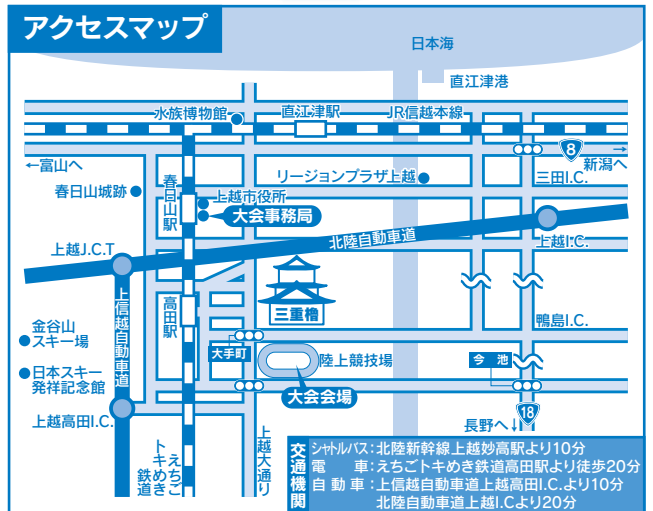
アクセスマップ

日本海

直江津港

水族博物館

直江津駅

JR信越本線

8

←富山へ

新潟へ

春日山城跡

春日山駅

リージョンプラザ上越

三田I.C.

上越市役所

大会事務局

上越J.C.T

北陸自動車道

上越I.C.

上信越自動車道

高田駅

三重櫓

金谷山スキー場

日本スキー発祥記念館

鴨島I.C.

大手町

陸上競技場

今池

大会会場

上越高田I.C.

長野へ

18

えちごトキめき鉄道

上越大通り

交通機関

シャトルバス：北陸新幹線上越妙高駅より10分
電　　車：えちごトキめき鉄道高田駅より徒歩20分
自 動 車：上信越自動車道上越高田I.C.より10分
北陸自動車道上越I.Cより20分